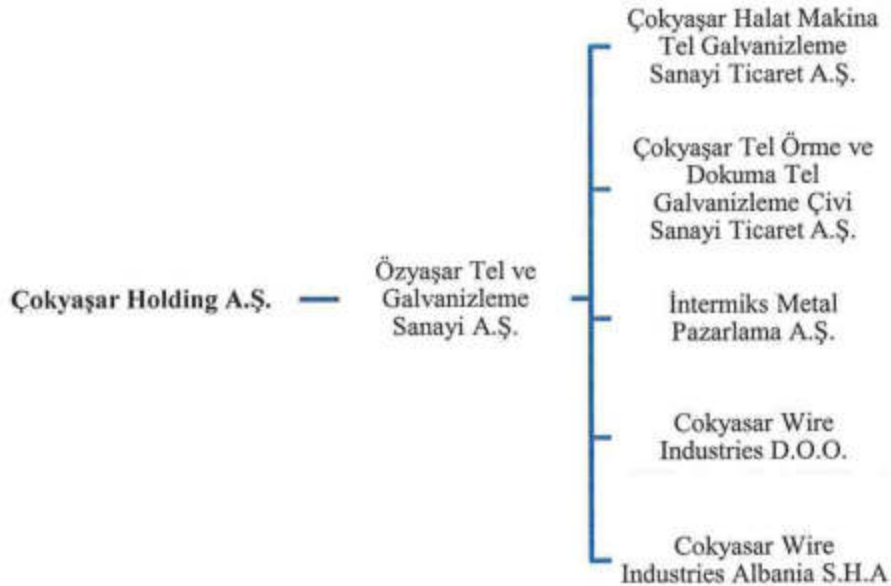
Çokyaşar Holding A.Ş.

Özyaşar Tel ve Galvanizleme Sanayi A.Ş.

Çokyaşar Halat Makina Tel Galvanizleme Sanayi Ticaret A.Ş.

Çokyaşar Tel Örme ve Dokuma Tel Galvanizleme Çivi Sanayi Ticaret A.Ş.

İntermiks Metal Pazarlama A.Ş.

Cokyasar Wire Industries D.O.O.

Cokyasar Wire Industries Albania S.H.A